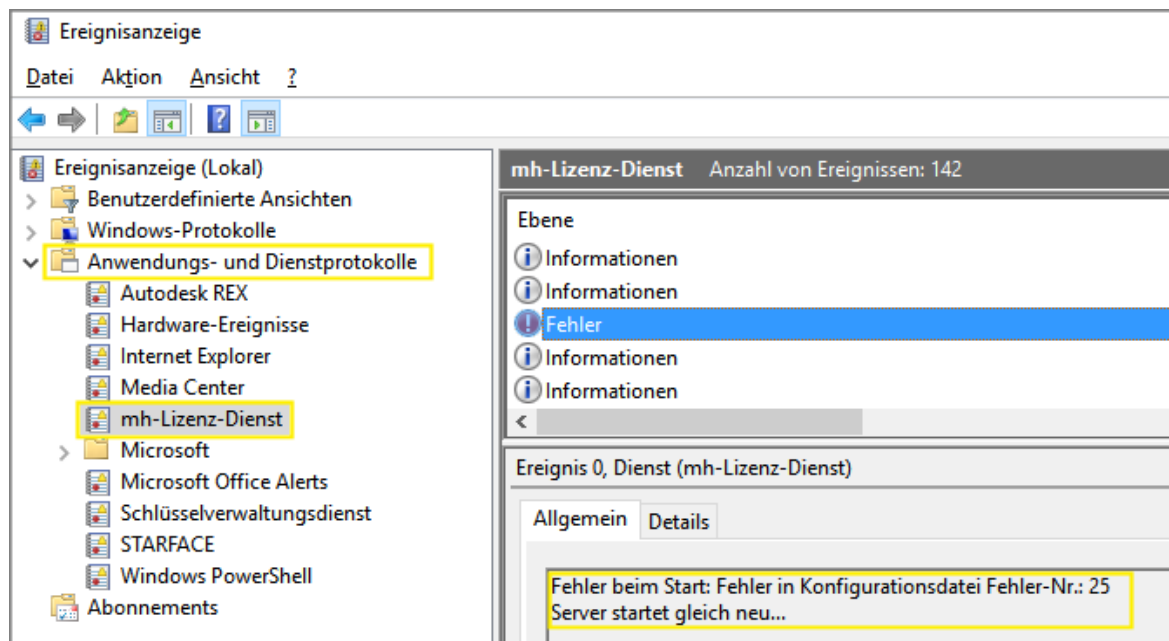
Ereignisanzeige

Datei Aktion Ansicht ?

Ereignisanzeige (Lokal)
Benutzerdefinierte Ansichten
Windows-Protokolle
Anwendungs- und Dienstprotokolle
Autodesk REX
Hardware-Ereignisse
Internet Explorer
Media Center
mh-Lizenz-Dienst
Microsoft
Microsoft Office Alerts
Schlüsselverwaltungsdienst
STARFACE
Windows PowerShell
Abonnements

mh-Lizenz-Dienst Anzahl von Ereignissen: 142

Ebene
Informationen
Informationen
Fehler
Informationen
Informationen

Ereignis 0, Dienst (mh-Lizenz-Dienst)

Allgemein Details

Fehler beim Start: Fehler in Konfigurationsdatei Fehler-Nr.: 25
Server startet gleich neu...